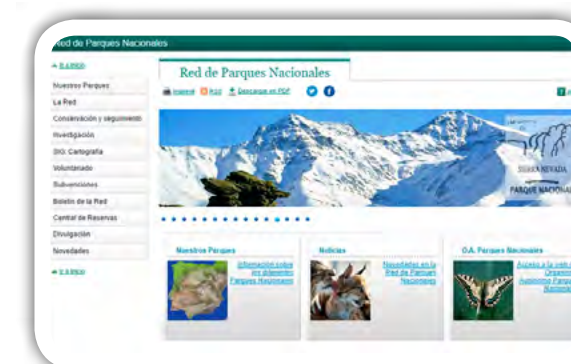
Red de Parques Nacionales

Nuestros Parques
La Red
Conservación y seguimiento
Investigación
SIG. Cartografía
Voluntariado
Subvenciones
Boletín de la Red
Central de Reservas
Divulgación
Novedades

Red de Parques Nacionales

Imprimir RSS Descargar en PDF

SIERRA NEVADA
PARQUE NACIONAL

Nuestros Parques
Información sobre los diferentes Parques Nacionales

Noticias
Novedades en la Red de Parques Nacionales

O.A. Parques Nacionales
Acceso a la web del Organismo Autónomo Parques Nacionales